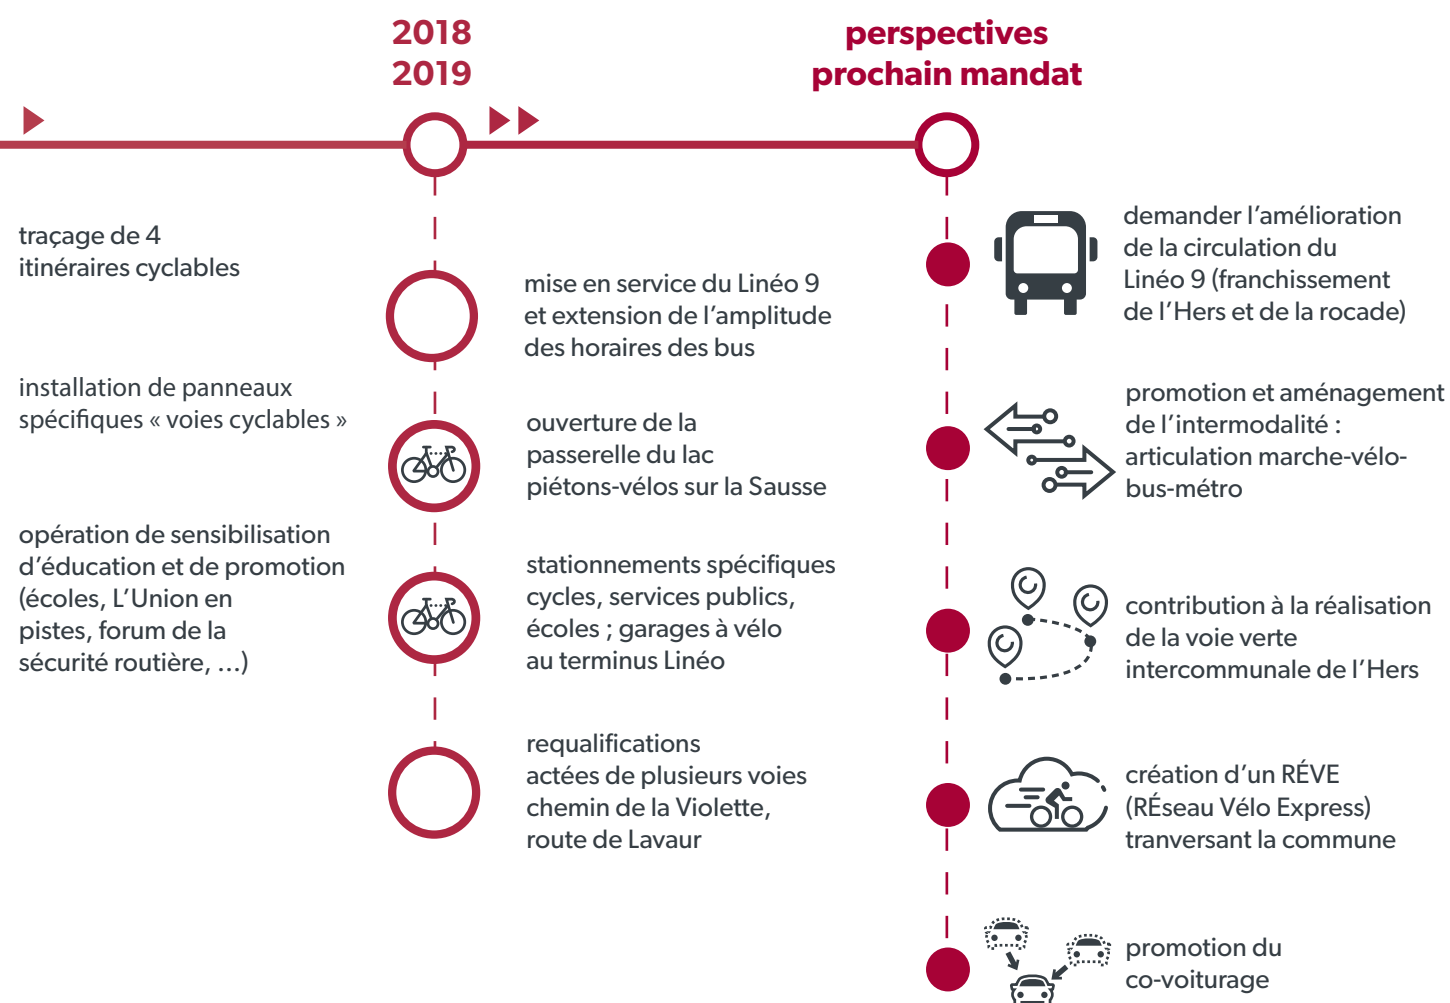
2018
2019

perspectives
prochain mandat

traçage de 4 itinéraires cyclables

installation de panneaux spécifiques « voies cyclables »

opération de sensibilisation d'éducation et de promotion (écoles, L'Union en pistes, forum de la sécurité routière, ...)

mise en service du Linéo 9 et extension de l'amplitude des horaires des bus

ouverture de la passerelle du lac piétons-vélos sur la Sausse

stationnements spécifiques cycles, services publics, écoles ; garages à vélo au terminus Linéo

requalifications actées de plusieurs voies chemin de la Violette, route de Lavaur

demander l'amélioration de la circulation du Linéo 9 (franchissement de l'Hers et de la rocade)

promotion et aménagement de l'intermodalité : articulation marche-vélo-bus-métro

contribution à la réalisation de la voie verte intercommunale de l'Hers

création d'un RÉVE (RÉseau Vélo Express) tranversant la commune

promotion du co-voiturage